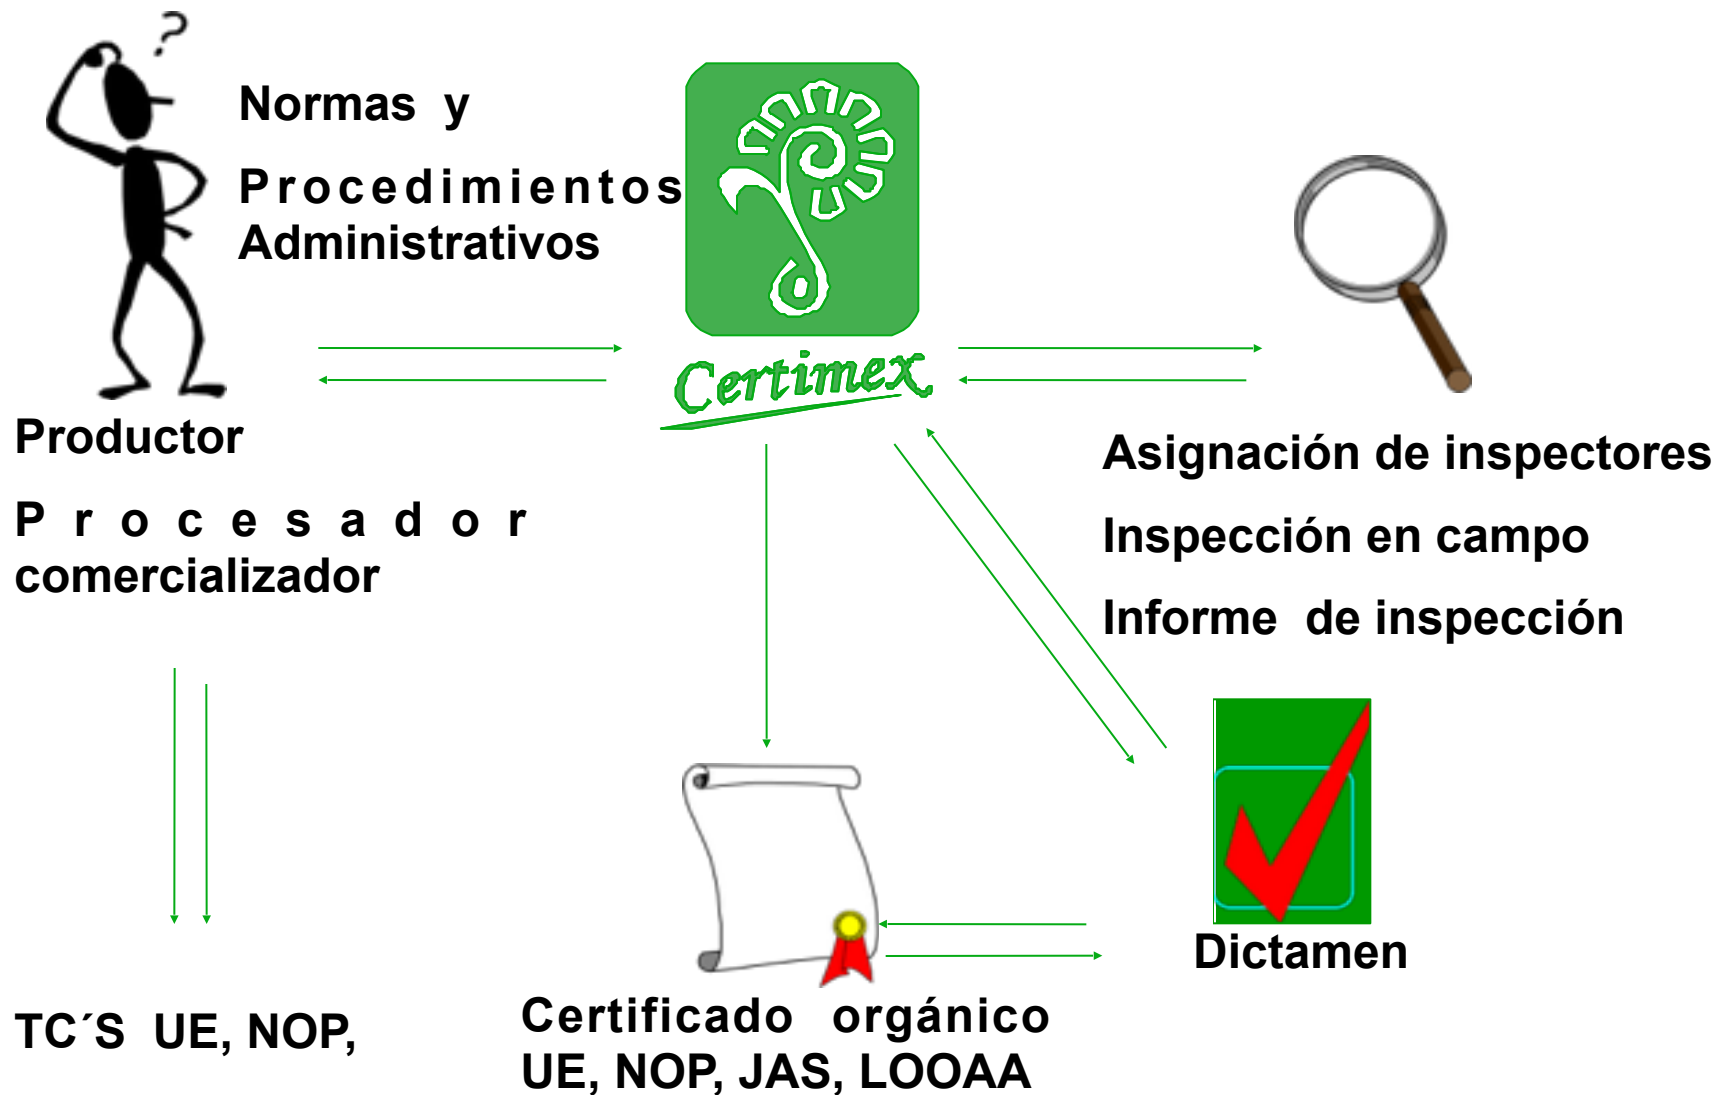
Normas y

Procedimientos Administrativos

Certimex

Productor

Procesador comercializador

Asignación de inspectores

Inspección en campo

Informe de inspección

Dictamen

TC´S UE, NOP,

Certificado orgánico UE, NOP, JAS, LOOAA